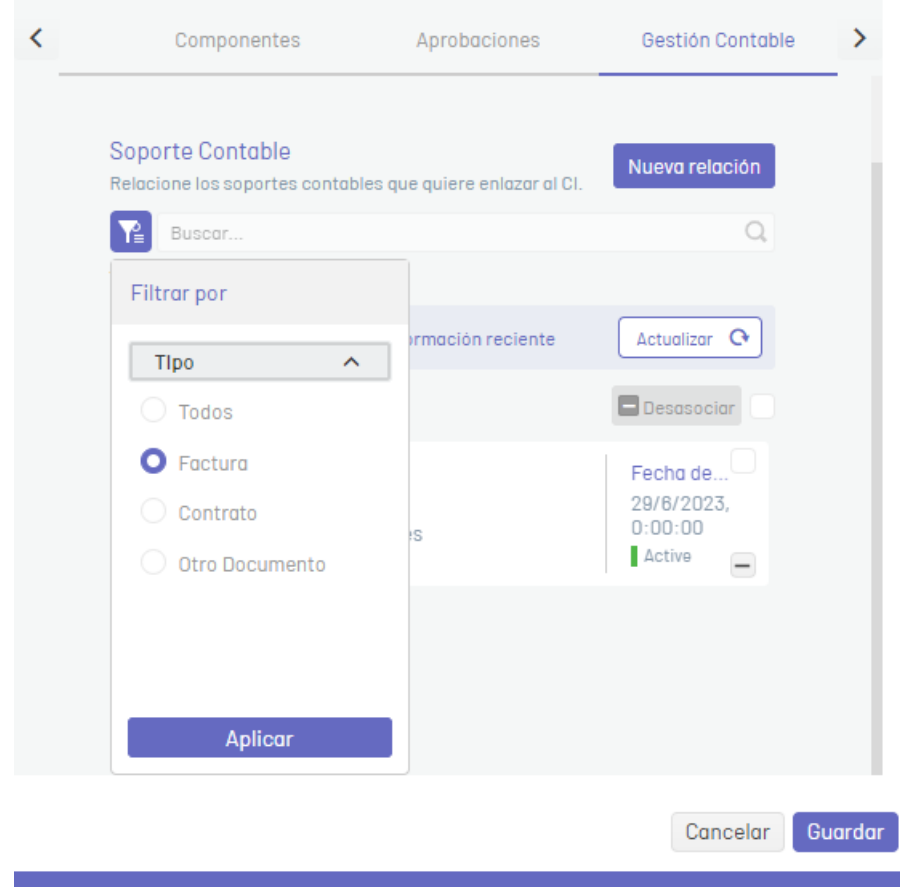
Componentes
Aprobaciones
Gestión Contable

Soporte Contable
Relacione los soportes contables que quiere enlazar al CI.
Nueva relación

Buscar...

Filtrar por
TIpo
Todos
Factura
Contrato
Otro Documento
Aplicar

ormación reciente
Actualizar

Desasociar

Fecha de...
29/6/2023, 0:00:00
Active

es

Cancelar
Guardar